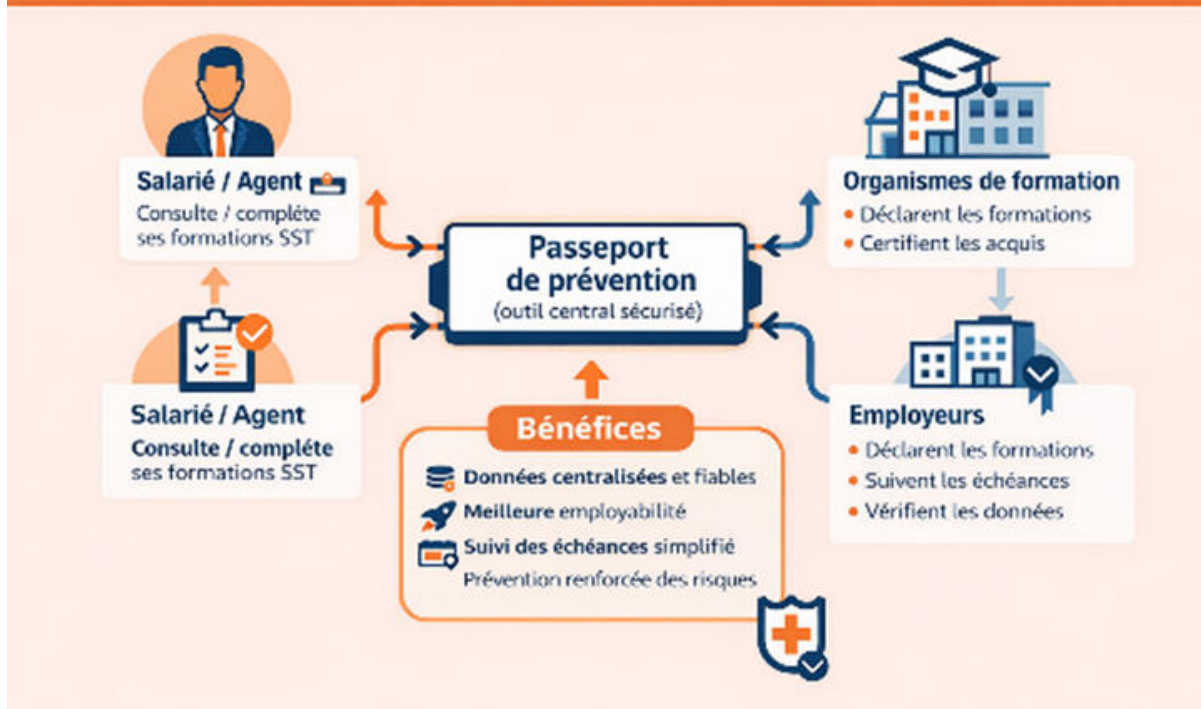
Salarié / Agent
Consulte / complète ses formations SST

Salarié / Agent
Consulte / complète ses formations SST

Passeport de prévention
(outil central sécurisé)

Bénéfices
Données centralisées et fiables
Meilleure employabilité
Suivi des échéances simplifié
Prévention renforcée des risques

Organismes de formation
• Déclarent les formations
• Certifient les acquis

Employeurs
• Déclarent les formations
• Suivent les échéances
• Vérifient les données